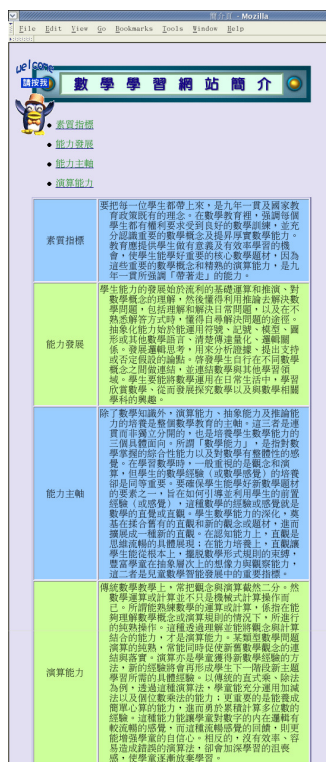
簡介頁 - Mozilla

File Edit View Go Bookmarks Tools Window Help

welcome 請按我

數學學習網站簡介

• 素質指標
• 能力發展
• 能力主軸
• 演算能力

| | |
|---|---|
| 素質指標 | 要把每一位學生都帶上來，是九年一貫及國家教育政策既有的理念。在數學教育裡，強調每個學生都有權利要求受到良好的數學訓練，並充分認識重要的數學概念及提昇厚實數學能力。教育應提供學生做有意義及有效率學習的機會，使學生能學好重要的核心數學題材，因為這些重要的數學概念和精熟的演算能力，是九年一貫所強調「帶著走」的能力。 |
| 能力發展 | 學生能力的發展始於流利的基礎運算和推論、對數學概念的理解，然後運得利用推論去解決數學問題，包括理解和解決日常問題，以及在不熟悉解答方式時，懂得自尋解決問題的途徑。抽象化能力始於能運用符號、記號、模型、圖形或其他數學語言，清楚傳達概念、邏輯關係，發展邏輯思考，用來分析證據、提出支持或否定假設的論點。帶領學生自行在不同數學概念之間做連結，並連結數學與其他學習領域。學生要能將數學運用在日常生活中，學習欣賞數學，從而發展探究數學以及與數學相關學科的興趣。 |
| 能力主軸 | 除了數學知識外，演算能力、抽象能力及推論能力的培養是整個數學教育的主軸。這三者是連貫而非獨立分開的，也是培養學生數學能力的三個具體面向。所謂「數學能力」，是指對數學掌握的綜合性能力以及對數學有整體性的感覺。在學習數學時，一般重視的是觀念和演算，但學生的數學經驗（或數學感覺）也同樣都是同等重要。要確保學生能學好數學重要題材的要素之一，旨在如何引導並利用學生的前置經驗（或感覺），這種數學的經驗或感覺就是數學的直覺或直觀。學生數學能力的演化，是基在該套的直觀和新的觀念或經驗中，進而擴展成一種新的直觀。在認知能力上，直觀是思維流暢的具體展現；在能力培養上，直觀讓學生能從根本上，掌握數學形式規則的束縛，豐富學童在抽象層次上的想像力與觀察能力，這二者是兒童數學智能發展中的重要指標。 |
| 演算能力 | 傳統數學教學上，常把觀念與演算截然二分。然數學運算或計算並不只是機械式計算操作而已。所謂能熟練數學的運算或計算，係指在能夠理解數學概念或演算規則的情況下，所進行的規熟操作。這種透過理解並能將觀念和演算結合的能力，才是演算能力。某類型數學問題演算的純熟，常能同時促使新數學觀念的連結與落實。演算亦是學童獲得新數學經驗的方法。新的經驗將會再形成學生下一階段新主題學習所需的具體經驗。以傳統的直式乘、除法為例，透過這種演算法，學童能充分運用加減法以及個位數乘法的能力；更重要的是能養成簡單心算的能力，進而將乘於累積計算多位數的經驗。這種能力讓學童對數字的內在邏輯有較流暢的感覺，而這種規模感覺的回饋，則更能增強學童的自信心。相反的，沒有效率、容易造成錯誤的演算法，卻會加深學習的沮喪感，使學童逐漸放棄學習。 |